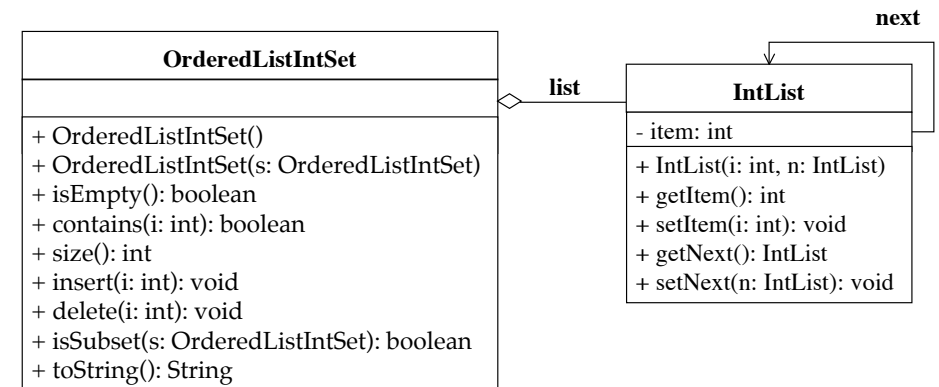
next

OrderedListIntSet

+ OrderedListIntSet()
+ OrderedListIntSet(s: OrderedListIntSet)
+ isEmpty(): boolean
+ contains(i: int): boolean
+ size(): int
+ insert(i: int): void
+ delete(i: int): void
+ isSubset(s: OrderedListIntSet): boolean
+ toString(): String

list

IntList

- item: int

+ IntList(i: int, n: IntList)
+ getItem(): int
+ setItem(i: int): void
+ getNext(): IntList
+ setNext(n: IntList): void